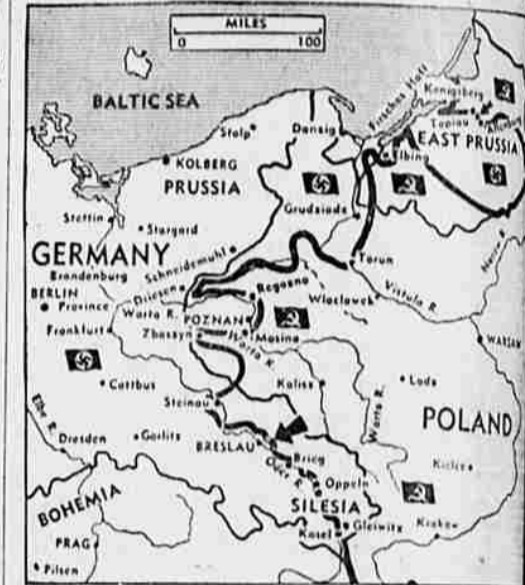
MILES
0 100

BALTIC SEA

Konigsberg
Frisches Haff
Tapiau
EAST PRUSSIA
Stolp
Danzig
Elbing
KOLBERG
PRUSSIA
Stettin
Stargard
Grudziadz
GERMANY
Brandenburg
Schneidemuhl
Torun
BERLIN
Driesen
Rogasno
Wloclawek
Vistula R.
Province
Warta R.
POZNAN
Frankfurt
Zbaszyn
Mosina
Warta R.
WARSAW
Cottbus
Kalisz
Lodz
Steinau
Elbe R.
Dresden
Gorlitz
Warta R.
POLAND
BRESLAU
Brieg
Kielce
Oder R.
Oppeln
BOHEMIA
SILESIA
Krakow
Gleiwitz
Kosel
PRAG
Pilsen